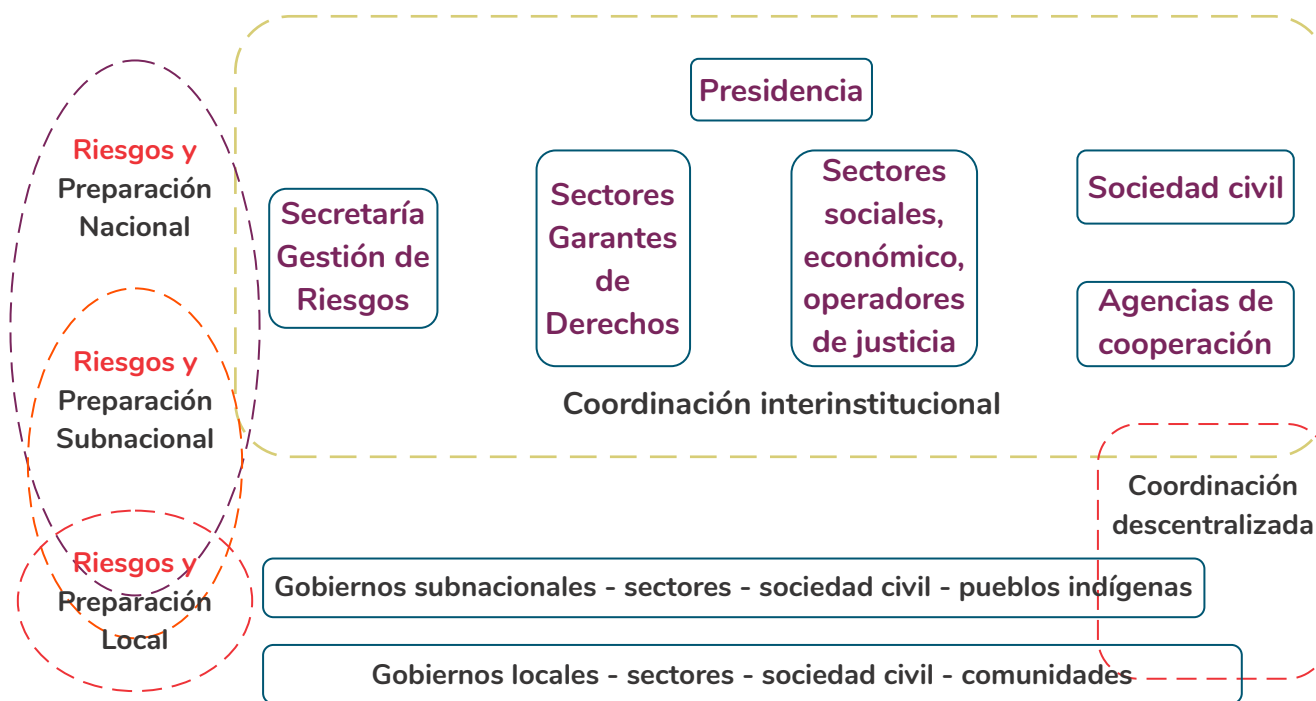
Riesgos y Preparación Nacional

Riesgos y Preparación Subnacional

Riesgos y Preparación Local

Presidencia

Secretaría Gestión de Riesgos

Sectores Garantes de Derechos

Sectores sociales, económico, operadores de justicia

Sociedad civil

Agencias de cooperación

Coordinación interinstitucional

Coordinación descentralizada

Gobiernos subnacionales - sectores - sociedad civil - pueblos indígenas

Gobiernos locales - sectores - sociedad civil - comunidades